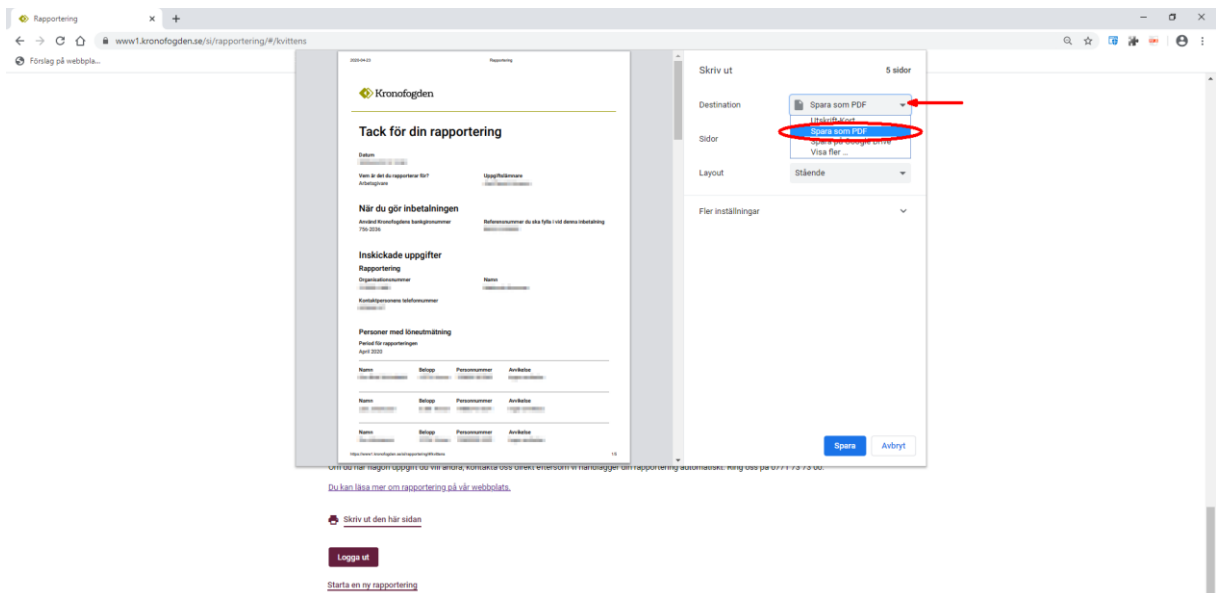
Rapportering
www1.kronofogden.se/si/rapportering/#/kvittens
Förslag på webbpla...

2020-04-22 Rapportering

Kronofogden

Tack för din rapportering

Datum
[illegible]

Vem är det du rapporterar för?
Arbetsgivare

Uppgiftslämnare
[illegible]

När du gör inbetalningen

Använd Kronofogdens bankgironummer
756-2036

Referensnummer du ska fylla i vid denna inbetalning
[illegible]

Inskickade uppgifter

Rapportering

Organisationsnummer
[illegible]

Namn
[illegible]

Kontaktpersonens telefonnummer
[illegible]

Personer med löneutmätning

Period för rapporteringen
April 2020

| Namn | Belopp | Personnummer | Avvikelse |
|---|---|---|---|
| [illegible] | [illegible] | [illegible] | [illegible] |
| Namn | Belopp | Personnummer | Avvikelse |
| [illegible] | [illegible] | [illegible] | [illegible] |
| Namn | Belopp | Personnummer | Avvikelse |
| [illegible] | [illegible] | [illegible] | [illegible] |

https://www1.kronofogden.se/si/rapportering/#/kvittens 1/5

Skriv ut 5 sidor

Destination Spara som PDF
Utskrift-Kost
Spara som PDF
Spara på Google Drive
Visa fler ...

Sidor

Layout Stående

Fler inställningar

Spara Avbryt

Om du har någon uppgift du vill ändra, kontakta oss direkt eftersom vi handlägger din rapportering automatiskt. Ring oss på 0771 73 73 00.

Du kan läsa mer om rapportering på vår webbplats.

Skriv ut den här sidan

Logga ut

Starta en ny rapportering